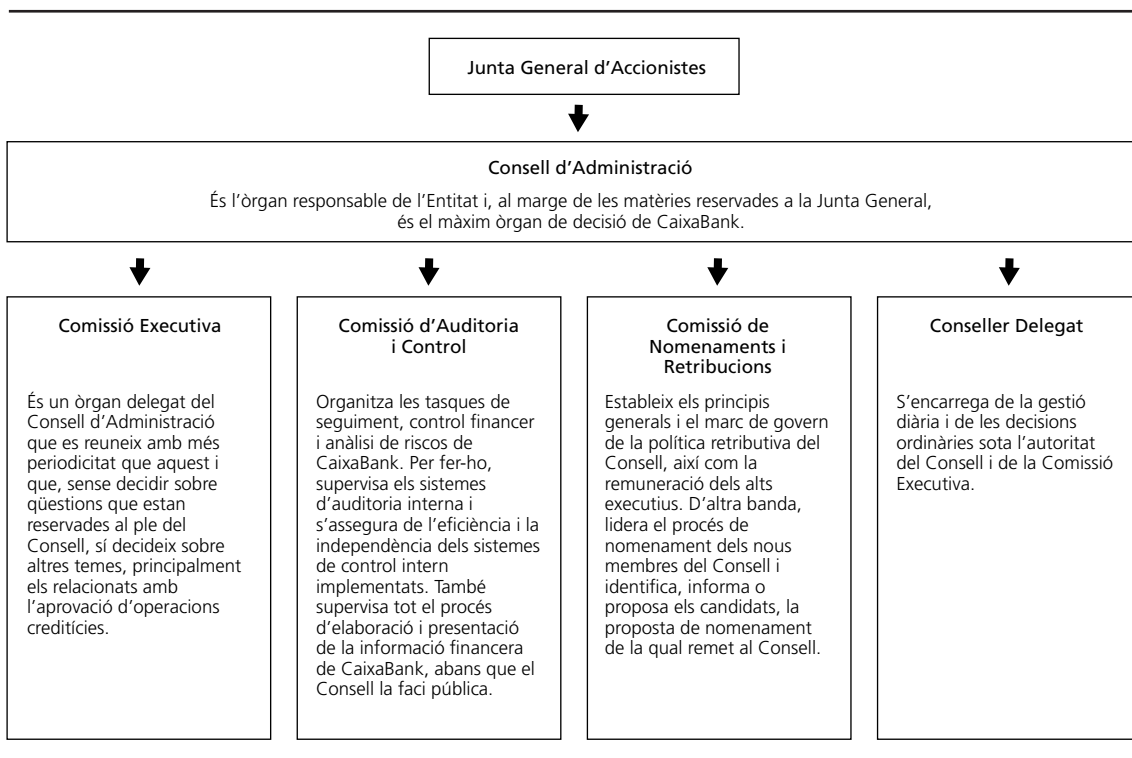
Junta General d'Accionistes

Consell d'Administració

És l'òrgan responsable de l'Entitat i, al marge de les matèries reservades a la Junta General, és el màxim òrgan de decisió de CaixaBank.

Comissió Executiva

És un òrgan delegat del Consell d'Administració que es reuneix amb més periodicitat que aquest i que, sense decidir sobre qüestions que estan reservades al ple del Consell, sí decideix sobre altres temes, principalment els relacionats amb l'aprovació d'operacions creditícies.

Comissió d'Auditoria i Control

Organitza les tasques de seguiment, control financer i anàlisi de riscos de CaixaBank. Per fer-ho, supervisa els sistemes d'auditoria interna i s'assegura de l'eficiència i la independència dels sistemes de control intern implementats. També supervisa tot el procés d'elaboració i presentació de la informació financera de CaixaBank, abans que el Consell la faci pública.

Comissió de Nomenaments i Retribucions

Estableix els principis generals i el marc de govern de la política retributiva del Consell, així com la remuneració dels alts executius. D'altra banda, lidera el procés de nomenament dels nous membres del Consell i identifica, informa o proposa els candidats, la proposta de nomenament de la qual remet al Consell.

Conseller Delegat

S'encarrega de la gestió diària i de les decisions ordinàries sota l'autoritat del Consell i de la Comissió Executiva.